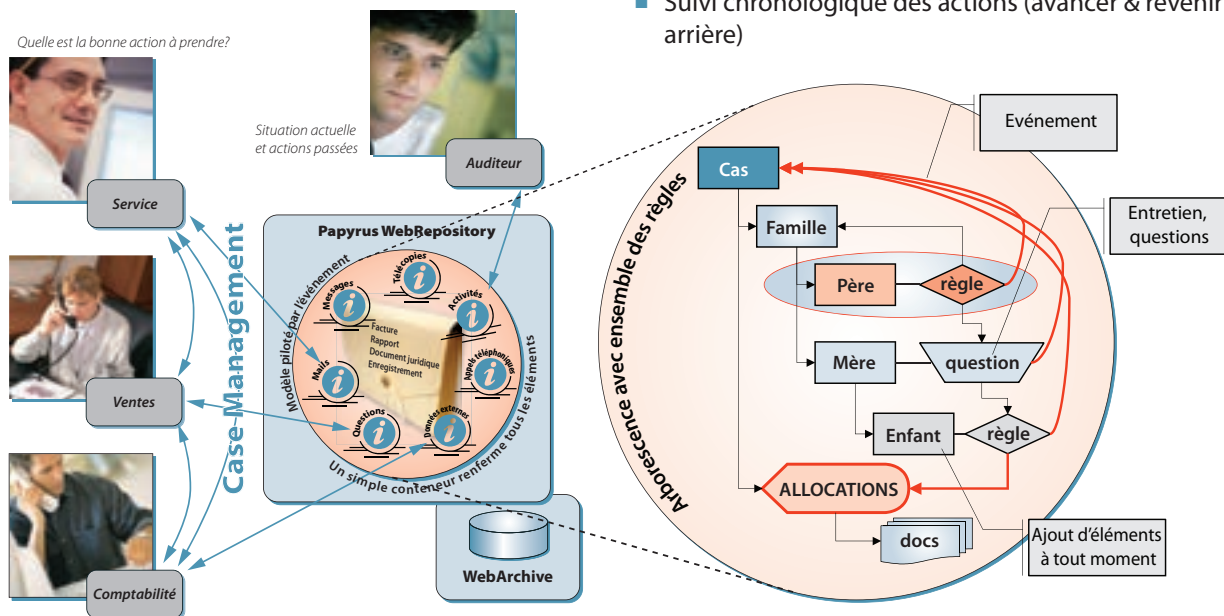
Suivi chronologique des actions (avancer & revenir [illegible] arrière)

Quelle est la bonne action à prendre?

Situation actuelle et actions passées

Auditeur

Service

Ventes

Comptabilité

Case Management

Papyrus WebRepository

Modèle piloté par l'événement

Messages

Télécopies

Activités

Mails

Appels téléphoniques

Questions

Données externes

Facture
Rapport
Document juridique
Enregistrement

Un simple conteneur renferme tous les éléments

WebArchive

Arborescence avec ensemble des règles

Evénement

Cas

Famille

Entretien, questions

Père

règle

Mère

question

Enfant

règle

ALLOCATIONS

docs

Ajout d'éléments à tout moment